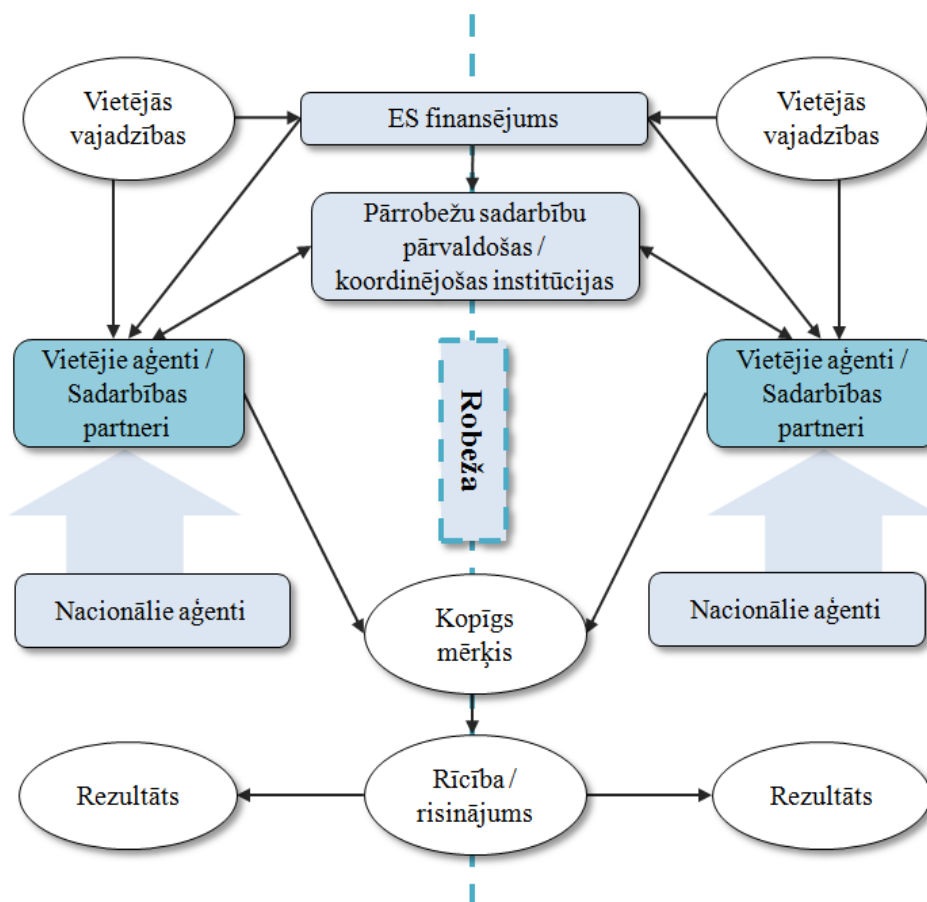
Vietējās vajadzības

ES finansējums

Vietējās vajadzības

Pārrobežu sadarbību pārvaldošas / koordinējošas institūcijas

Vietējie aģenti / Sadarbības partneri

Robeža

Vietējie aģenti / Sadarbības partneri

Nacionālie aģenti

Kopīgs mērķis

Nacionālie aģenti

Rezultāts

Rīcība / risinājums

Rezultāts